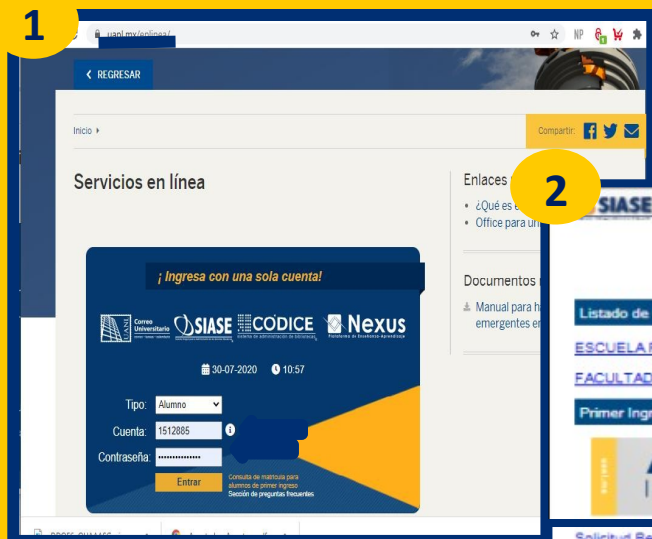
1

uanl.mx/enlinea/

NP

‹ REGRESAR

Inicio ›

Compartir:

Servicios en línea

Enlaces

• ¿Qué es e

• Office para un

Documentos

Manual para h emergentes en

¡ Ingresa con una sola cuenta!

Correo Universitario

SIASE Sistema de Administración de Estudiantes

CÓDICE

Nexus Plataforma de Enseñanza-Aprendizaje

30-07-2020 10:57

Tipo: Alumno

Cuenta: 1512885

Contraseña: ••••••••••••••••

Entrar

Consulta de matrícula para alumnos de primer ingreso

Sección de preguntas frecuentes

2

SIASE

Listado de

ESCUELA

FACULTAD

Primer Ingr

Solicitud Be

PROFE GUAJAS